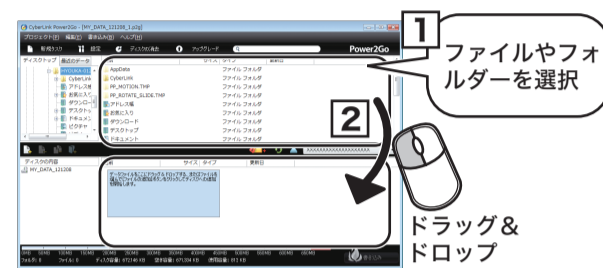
CyberLink Power2Go - [MY_DATA_121208_1.p2g]

プロジェクト(P) 編集(E) 書き込み(B) ヘルプ(H)

新規タスク 設定 ディスクの消去 アップグレード

Power2Go

ディスクトップ 最近のデータ

サイズ タイプ 更新日

AppData ファイル フォルダ
CyberLink ファイル フォルダ
PP_MOTION.TMP ファイル フォルダ
PP_ROTATE_SLIDE.TMP ファイル フォルダ
アドレス帳 ファイル フォルダ
お気に入り ファイル フォルダ
ダウンロード ファイル フォルダ
デスクトップ ファイル フォルダ
ドキュメント ファイル フォルダ

ディスクの内容

MY_DATA_121208

名前 サイズ タイプ 更新日

1

ファイルやフォルダーを選択

2

ドラッグ&ドロップ